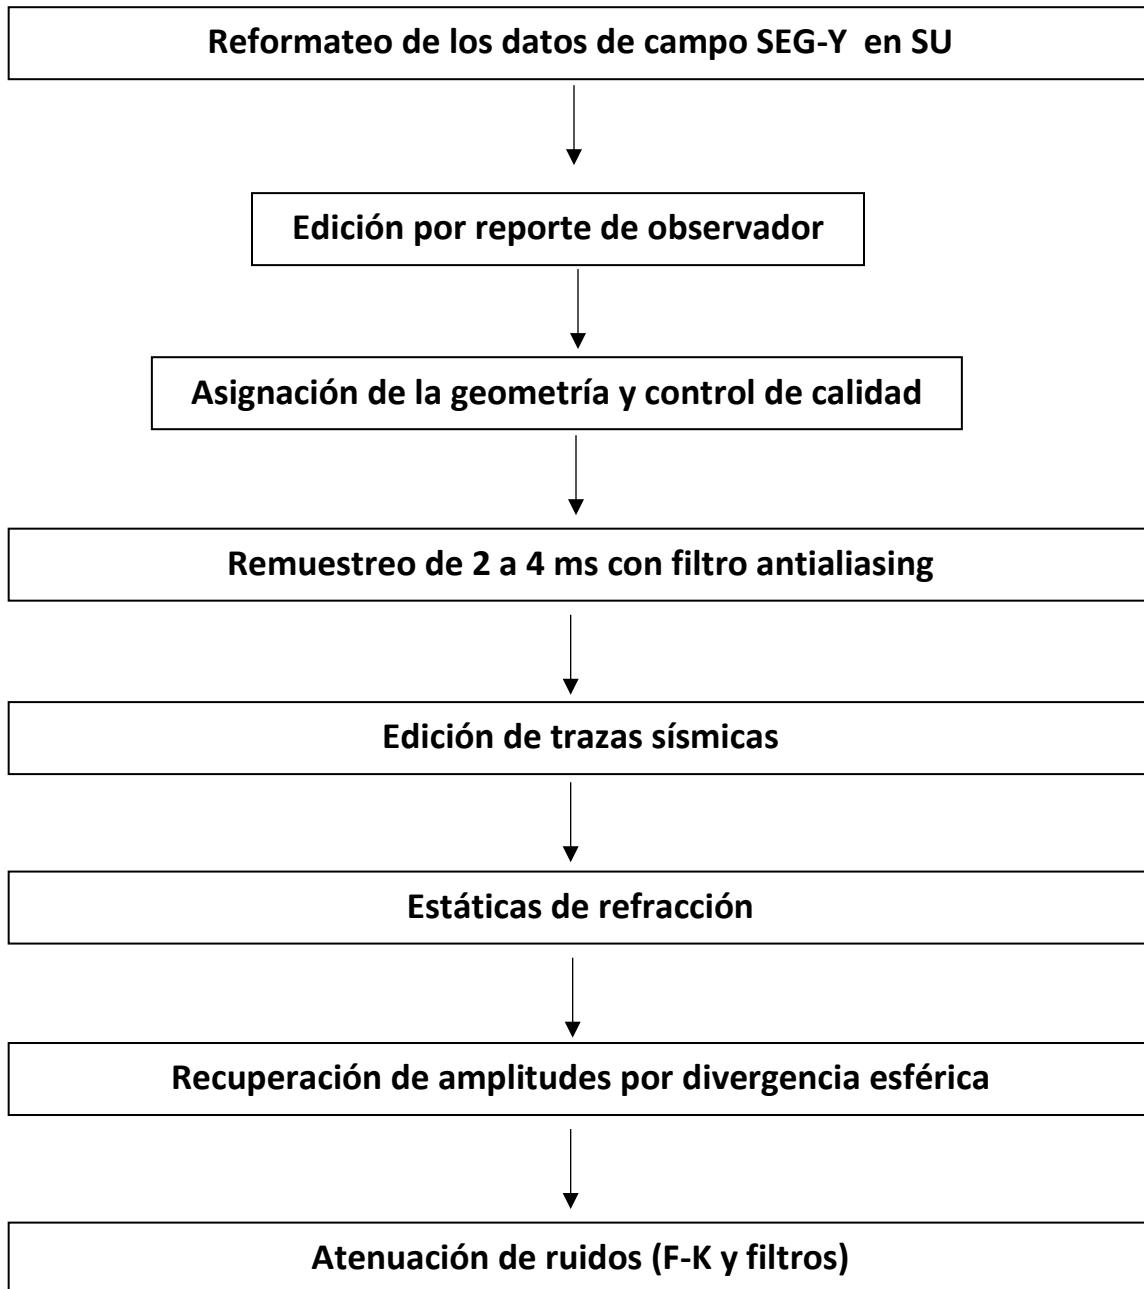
Reformateo de los datos de campo SEG-Y en SU

Edición por reporte de observador

Asignación de la geometría y control de calidad

Remuestreo de 2 a 4 ms con filtro antialiasing

Edición de trazas sísmicas

Estáticas de refracción

Recuperación de amplitudes por divergencia esférica

Atenuación de ruidos (F-K y filtros)